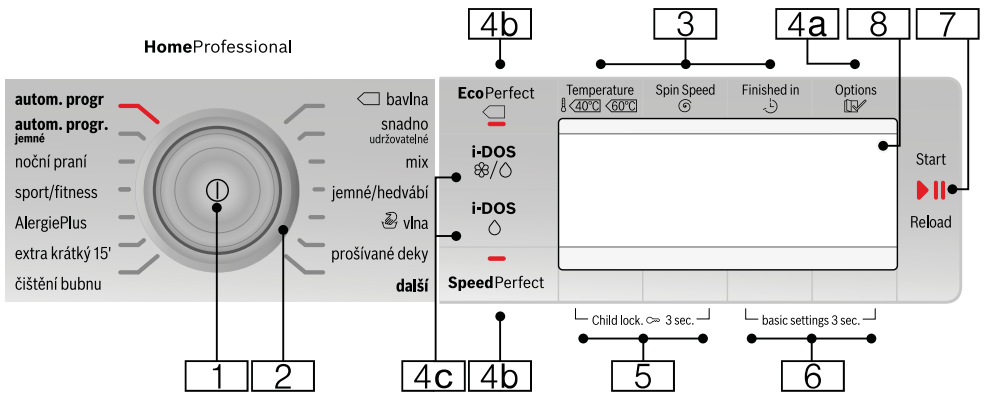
HomeProfessional

autom. progr
autom. progr. jemné
noční praní
sport/fitness
AllergiePlus
extra krátký 15'
čištění bubnu

bavlna
snadno udržovatelné
mix
jemné/hedvábí
vlna
prošívané deky
další

4b
EcoPerfect
i-DOS
i-DOS
SpeedPerfect

3
Temperature
40°C 60°C
Spin Speed
Finished in
4a
Options
8
7
Start
Reload

Child lock. 3 sec.
basic settings 3 sec.

1
2
4c
4b
5
6